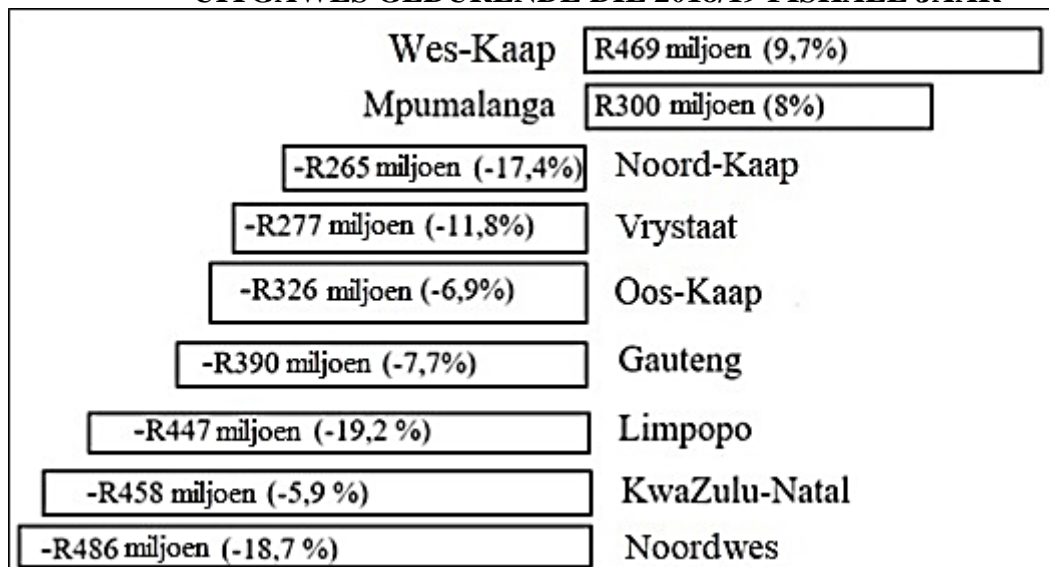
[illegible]

Wes-Kaap R469 miljoen (9,7%)

Mpumalanga R300 miljoen (8%)

-R265 miljoen (-17,4%) Noord-Kaap

-R277 miljoen (-11,8%) Vrystaat

-R326 miljoen (-6,9%) Oos-Kaap

-R390 miljoen (-7,7%) Gauteng

-R447 miljoen (-19,2 %) Limpopo

-R458 miljoen (-5,9 %) KwaZulu-Natal

-R486 miljoen (-18,7 %) Noordwes